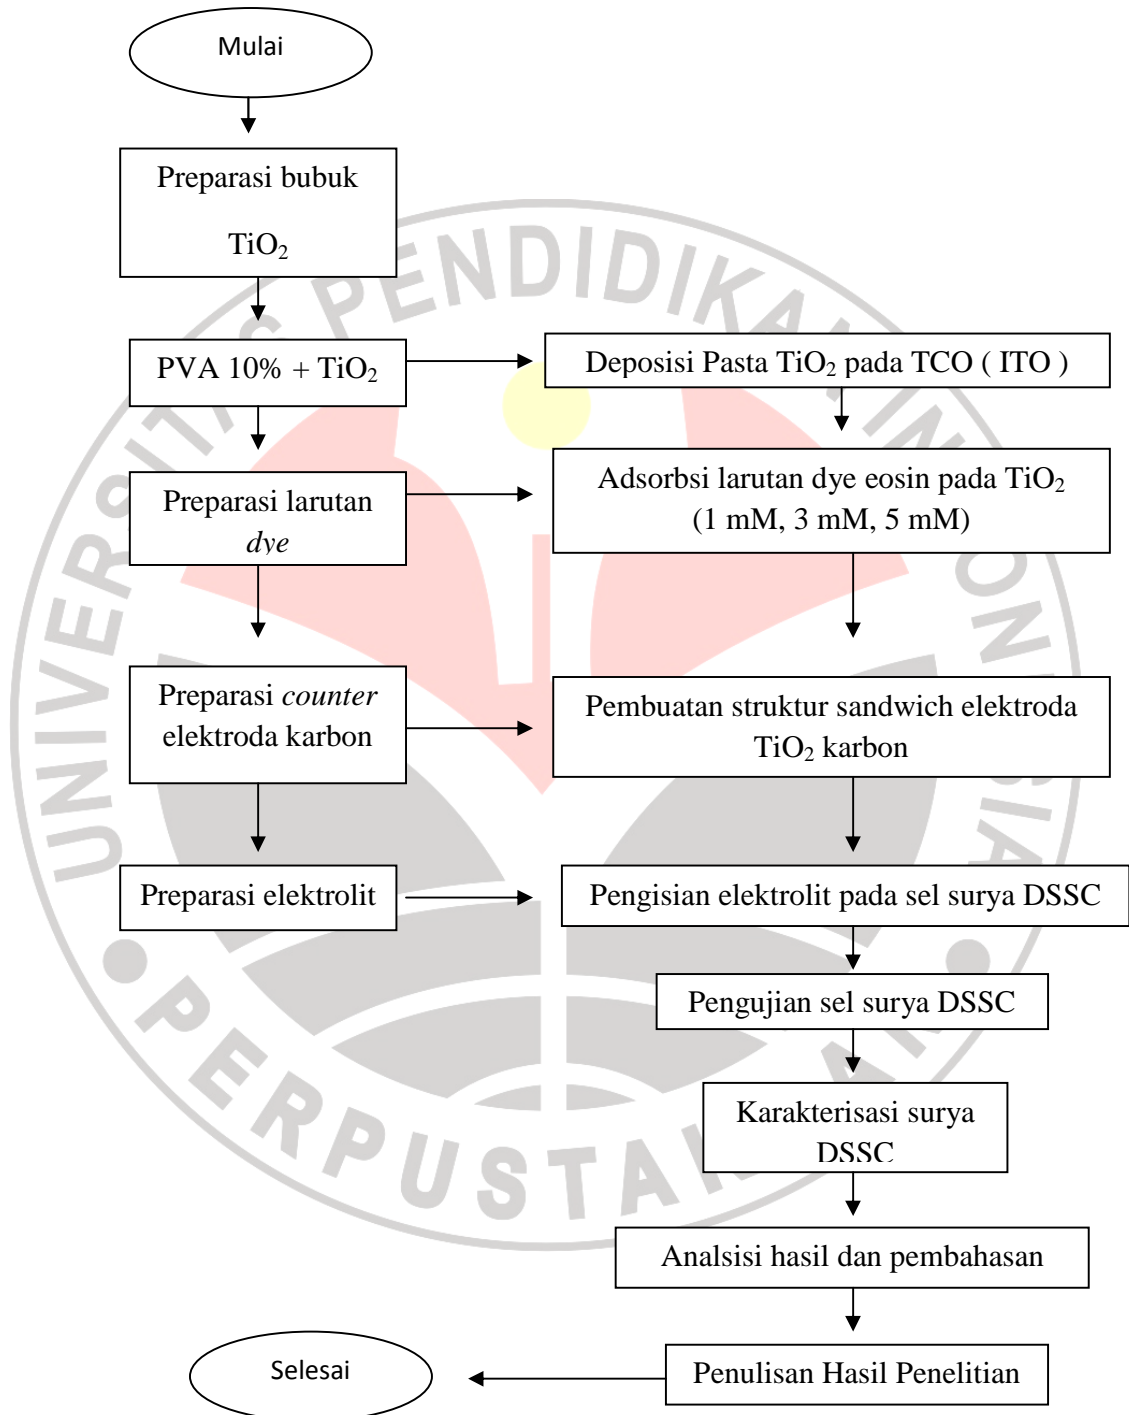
Mulai

Preparasi bubuk $TiO_2$

PVA 10% + $TiO_2$

Deposisi Pasta $TiO_2$ pada TCO ( ITO )

Preparasi larutan *dye*

Adsorbsi larutan dye eosin pada $TiO_2$ (1 mM, 3 mM, 5 mM)

Preparasi *counter* elektroda karbon

Pembuatan struktur sandwich elektroda $TiO_2$ karbon

Preparasi elektrolit

Pengisian elektrolit pada sel surya DSSC

Pengujian sel surya DSSC

Karakterisasi surya DSSC

Analsisi hasil dan pembahasan

Penulisan Hasil Penelitian

Selesai

UNIVERSITAS PENDIDIKAN INDONESIA

PERPUSTAKAAN